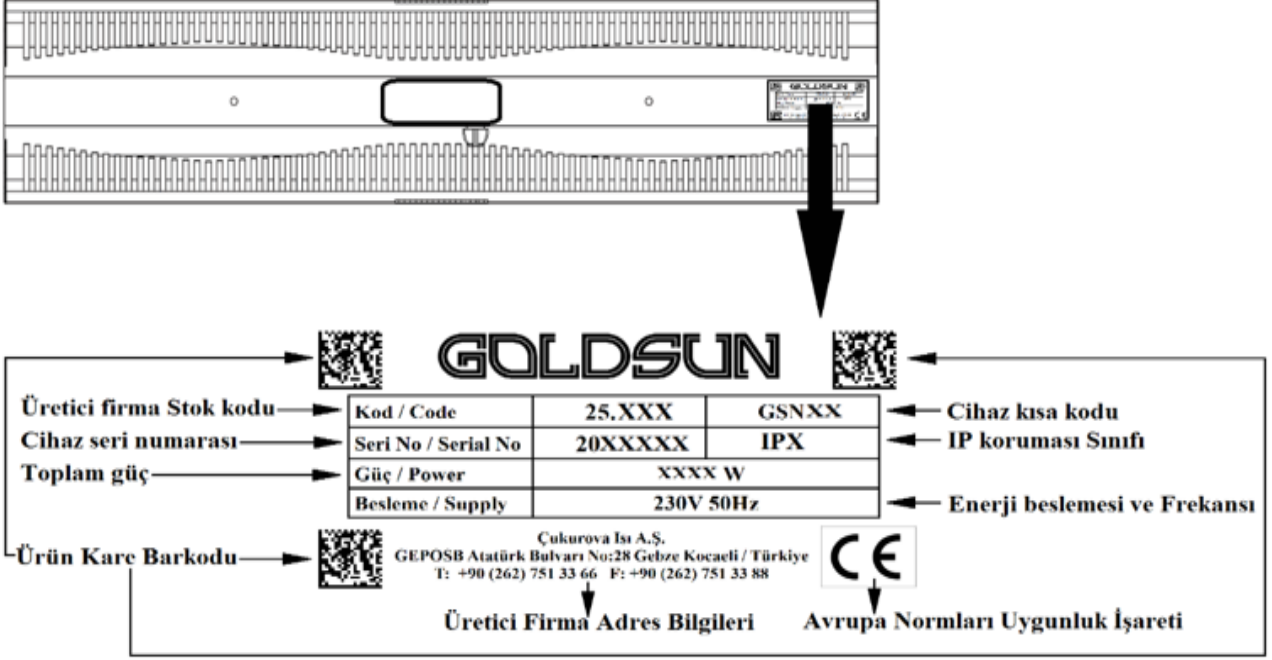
GOLDSUN

Üretici firma Stok kodu
Cihaz seri numarası
Toplam güç

| Kod / Code | 25.XXX | GSNXX |
|---|---|---|
| Seri No / Serial No | 20XXXXX | IPX |
| Güç / Power | XXXX W | |
| Besleme / Supply | 230V 50Hz | |

Cihaz kısa kodu
IP koruması Sınıfı
Enerji beslemesi ve Frekansı

Ürün Kare Barkodu

Çukurova Isı A.Ş.
GEPOSB Atatürk Bulvarı No:28 Gebze Kocaeli / Türkiye
T: +90 (262) 751 33 66 F: +90 (262) 751 33 88

CE

Üretici Firma Adres Bilgileri
Avrupa Normları Uygunluk İşareti